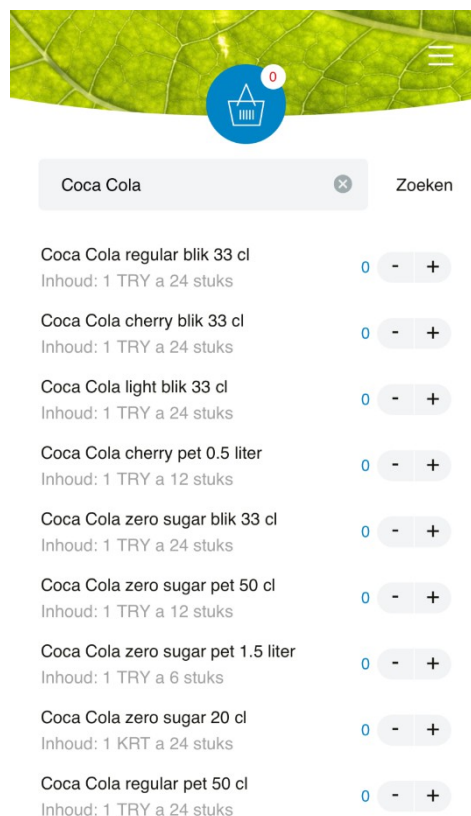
0

Coca Cola

Zoeken

Coca Cola regular blik 33 cl
Inhoud: 1 TRY a 24 stuks
0 - +

Coca Cola cherry blik 33 cl
Inhoud: 1 TRY a 24 stuks
0 - +

Coca Cola light blik 33 cl
Inhoud: 1 TRY a 24 stuks
0 - +

Coca Cola cherry pet 0.5 liter
Inhoud: 1 TRY a 12 stuks
0 - +

Coca Cola zero sugar blik 33 cl
Inhoud: 1 TRY a 24 stuks
0 - +

Coca Cola zero sugar pet 50 cl
Inhoud: 1 TRY a 12 stuks
0 - +

Coca Cola zero sugar pet 1.5 liter
Inhoud: 1 TRY a 6 stuks
0 - +

Coca Cola zero sugar 20 cl
Inhoud: 1 KRT a 24 stuks
0 - +

Coca Cola regular pet 50 cl
Inhoud: 1 TRY a 24 stuks
0 - +